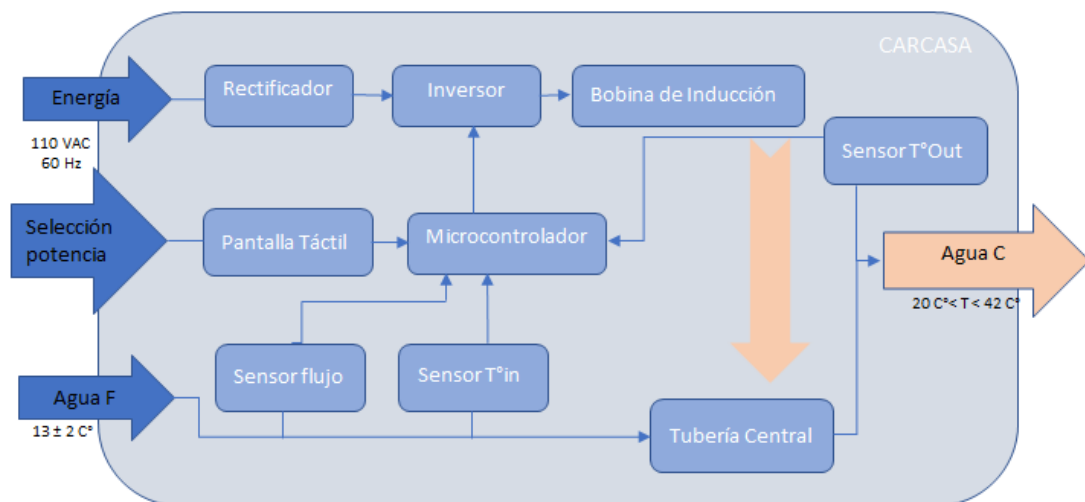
CARCASA

Energía

110 VAC
60 Hz

Rectificador

Inversor

Bobina de Inducción

Sensor T°Out

Selección potencia

Pantalla Táctil

Microcontrolador

Agua C

20 C°< T < 42 C°

Agua F

13 ± 2 C°

Sensor flujo

Sensor T°in

Tubería Central